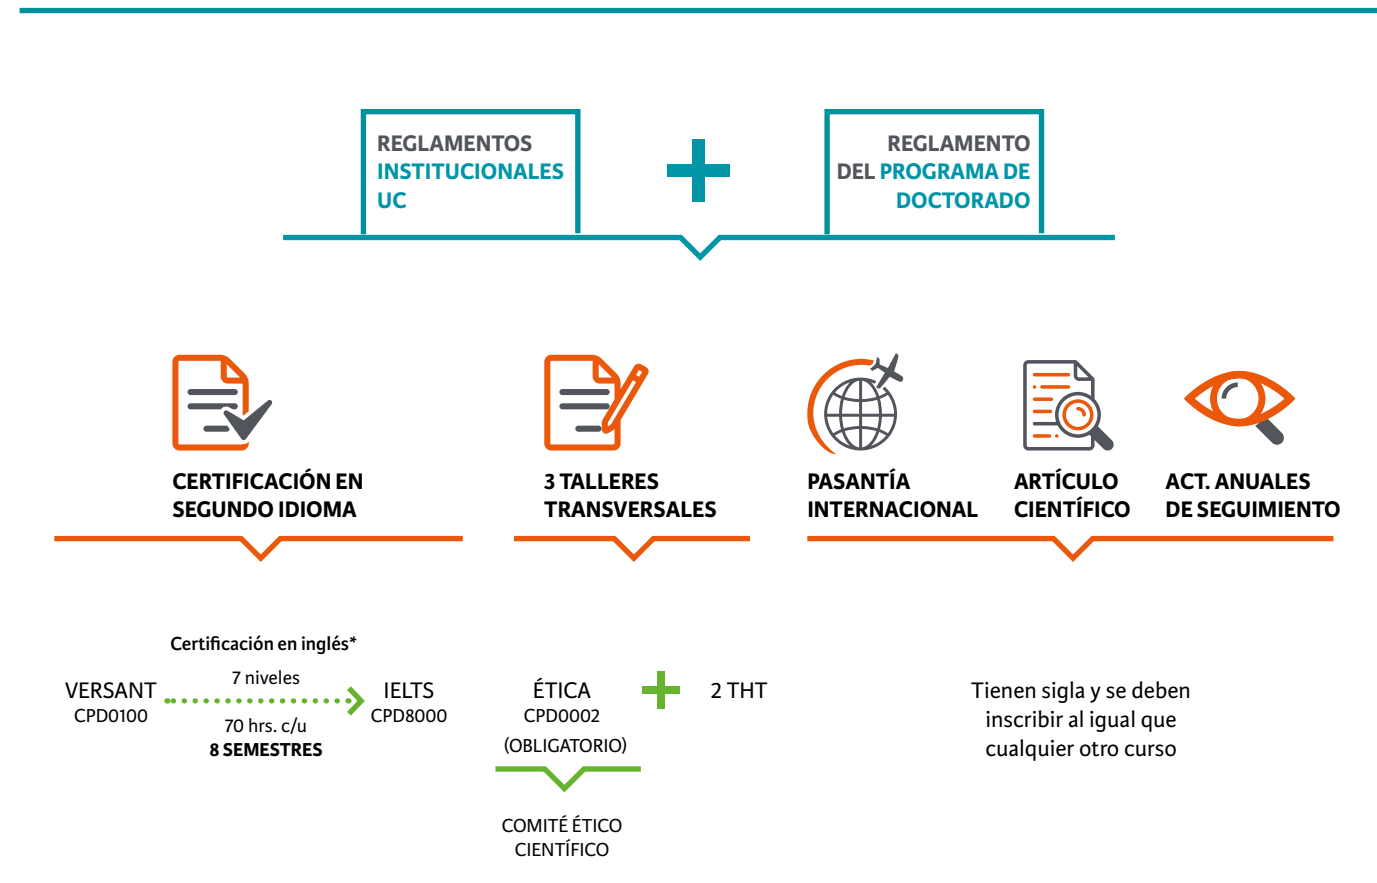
REGLAMENTOS INSTITUCIONALES UC

REGLAMENTO DEL PROGRAMA DE DOCTORADO

CERTIFICACIÓN EN SEGUNDO IDIOMA

3 TALLERES TRANSVERSALES

PASANTÍA INTERNACIONAL

ARTÍCULO CIENTÍFICO

ACT. ANUALES DE SEGUIMIENTO

Certificación en inglés*

VERSANT
CPD0100

7 niveles
70 hrs. c/u
8 SEMESTRES

IELTS
CPD8000

ÉTICA
CPD0002
(OBLIGATORIO)

2 THT

COMITÉ ÉTICO CIENTÍFICO

Tienen sigla y se deben inscribir al igual que cualquier otro curso